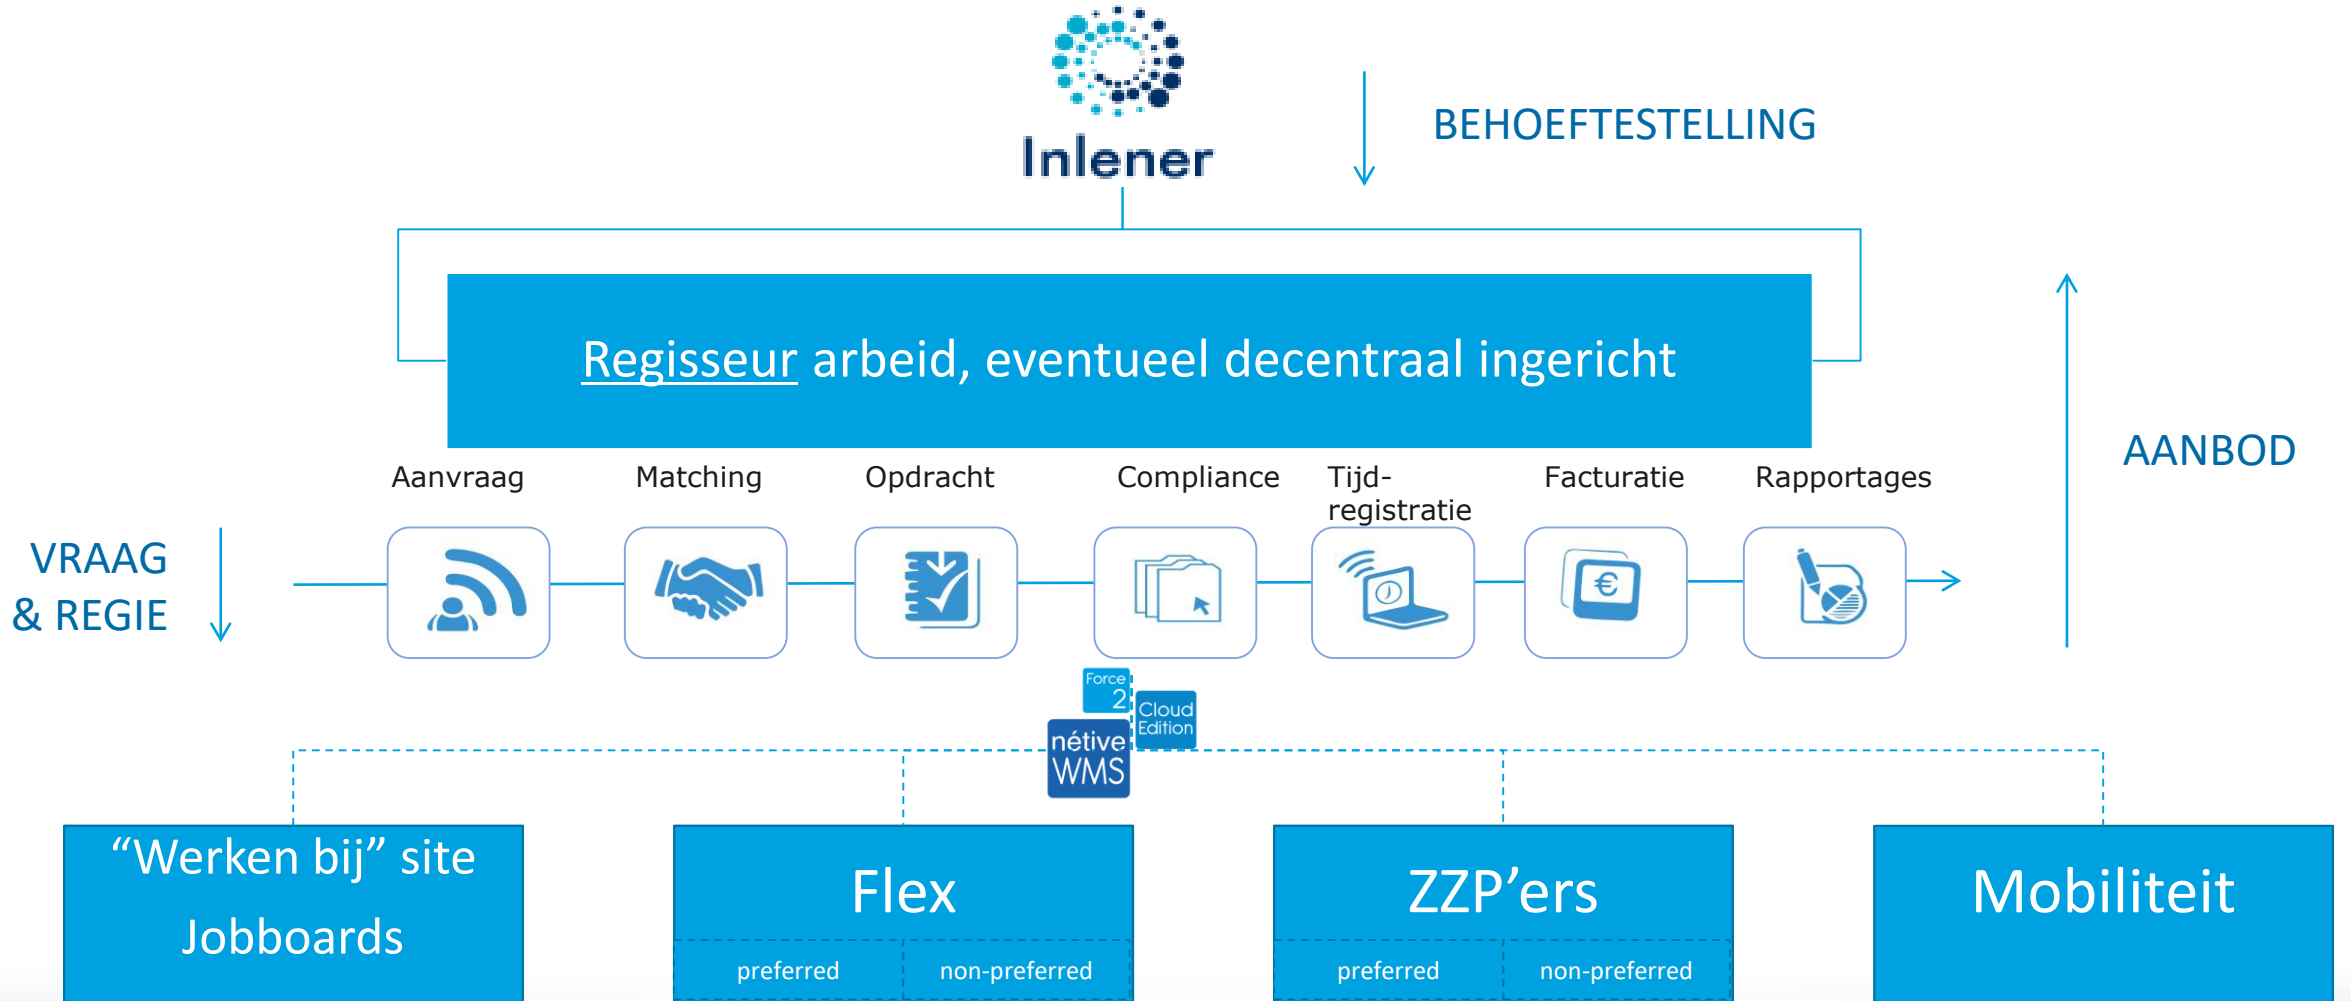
Inlener

BEHOEFTESTELLING

Regisseur arbeid, eventueel decentraal ingericht

AANBOD

Aanvraag

Matching

Opdracht

Compliance

Tijd-registratie

Facturatie

Rapportages

VRAAG & REGIE

Force 2

Cloud Edition

nétive WMS

“Werken bij” site Jobboards

Flex

preferred

non-preferred

ZZP’ers

preferred

non-preferred

Mobiliteit